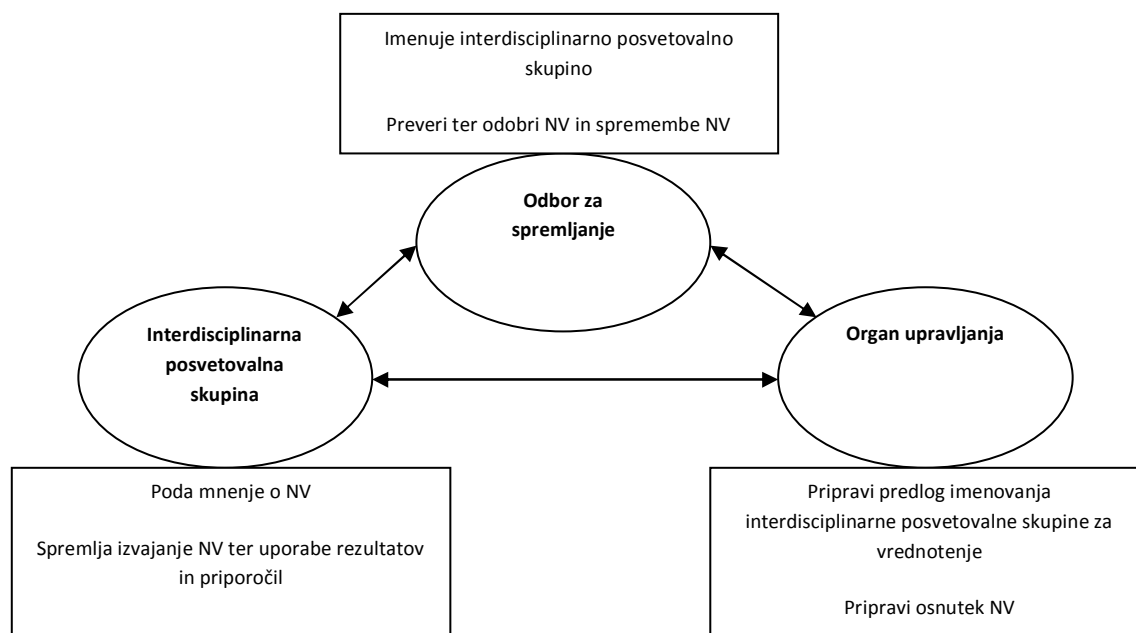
Imenuje interdisciplinarno posvetovalno skupino

Preveri ter odobri NV in spremembe NV

**Odbor za spremljanje**

**Interdisciplinarna posvetovalna skupina**

**Organ upravljanja**

Poda mnenje o NV

Spremlja izvajanje NV ter uporabe rezultatov in priporočil

Pripravi predlog imenovanja interdisciplinarne posvetovalne skupine za vrednotenje

Pripravi osnutek NV